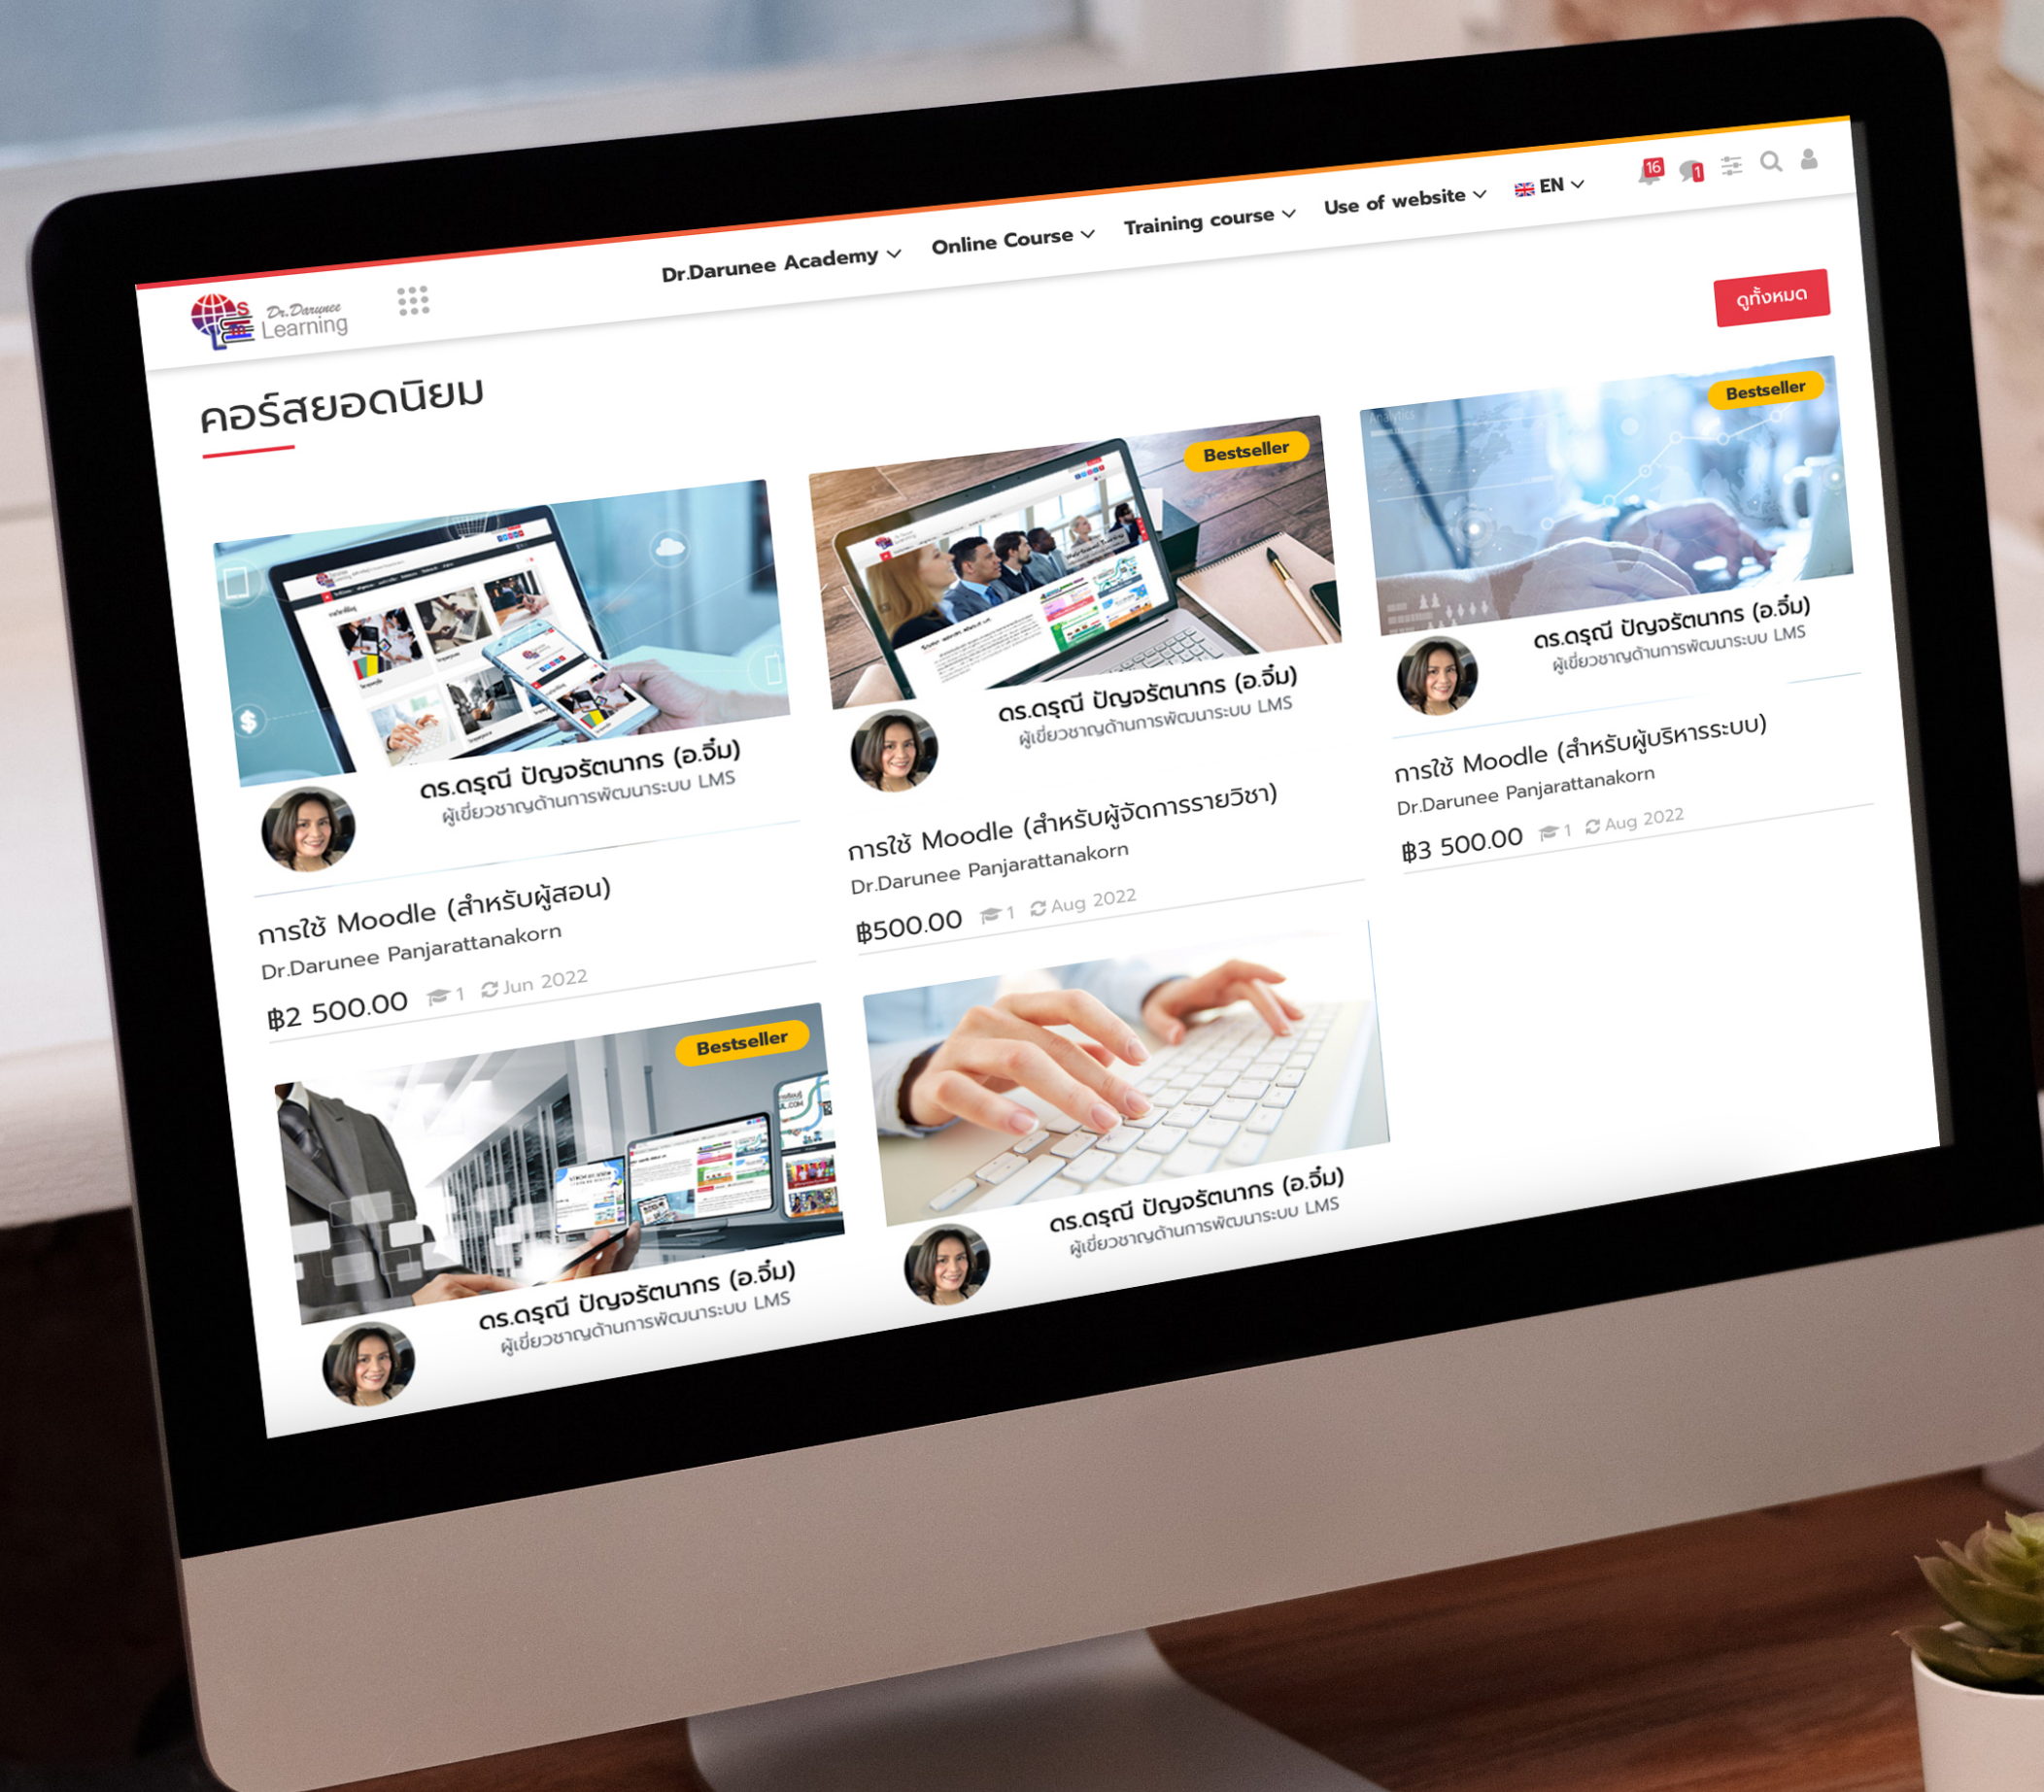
Dr.Darunee Learning

Dr.Darunee Academy

Online Course

Training course

Use of website

EN

16

1

ดูทั้งหมด

คอร์สยอดนิยม

ดร.ดรุณี ปัญจรัตนากร (อ.จิ๋ม)
ผู้เชี่ยวชาญด้านการพัฒนาระบบ LMS

การใช้ Moodle (สำหรับผู้สอน)
Dr.Darunee Panjarattanakorn
฿2 500.00 1 Jun 2022

Bestseller

ดร.ดรุณี ปัญจรัตนากร (อ.จิ๋ม)
ผู้เชี่ยวชาญด้านการพัฒนาระบบ LMS

การใช้ Moodle (สำหรับผู้จัดการรายวิชา)
Dr.Darunee Panjarattanakorn
฿500.00 1 Aug 2022

Bestseller

ดร.ดรุณี ปัญจรัตนากร (อ.จิ๋ม)
ผู้เชี่ยวชาญด้านการพัฒนาระบบ LMS

การใช้ Moodle (สำหรับผู้บริหารระบบ)
Dr.Darunee Panjarattanakorn
฿3 500.00 1 Aug 2022

Bestseller

ดร.ดรุณี ปัญจรัตนากร (อ.จิ๋ม)
ผู้เชี่ยวชาญด้านการพัฒนาระบบ LMS

ดร.ดรุณี ปัญจรัตนากร (อ.จิ๋ม)
ผู้เชี่ยวชาญด้านการพัฒนาระบบ LMS